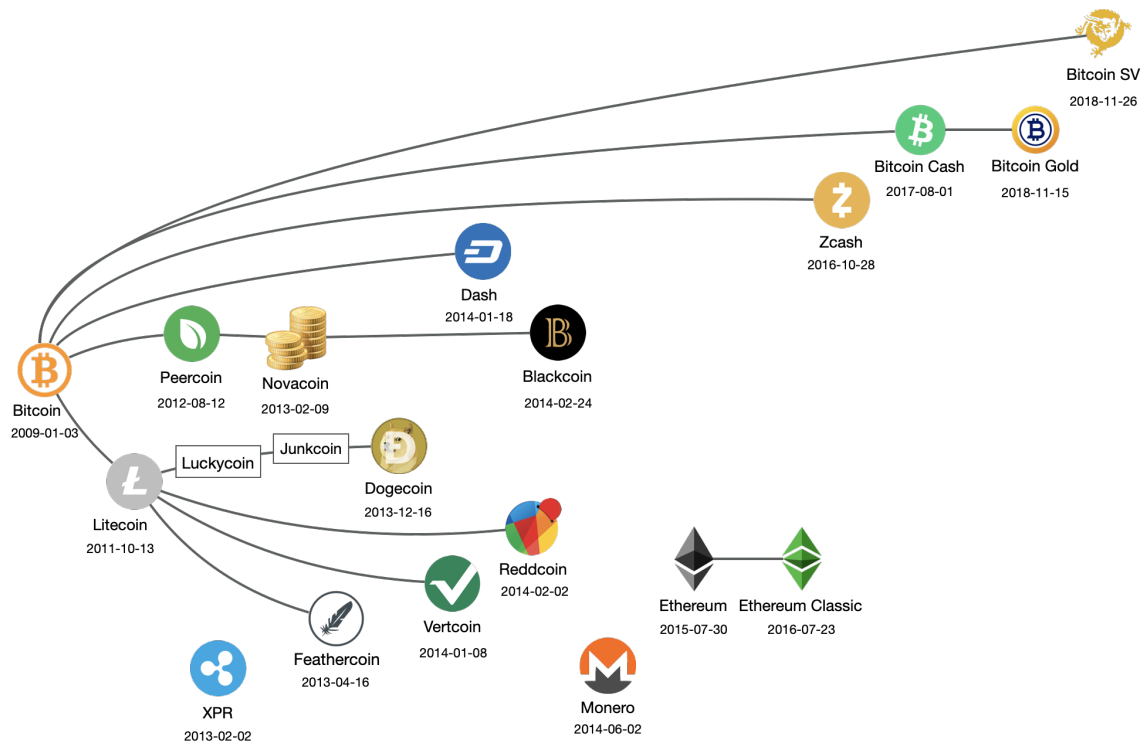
Bitcoin SV
2018-11-26

Bitcoin Cash
2017-08-01

Bitcoin Gold
2018-11-15

Zcash
2016-10-28

Dash
2014-01-18

Peercoin
2012-08-12

Novacoin
2013-02-09

Blackcoin
2014-02-24

Bitcoin
2009-01-03

Luckycoin

Junkcoin

Dogecoin
2013-12-16

Litecoin
2011-10-13

Reddcoin
2014-02-02

Ethereum
2015-07-30

Ethereum Classic
2016-07-23

Vertcoin
2014-01-08

Feathercoin
2013-04-16

XPR
2013-02-02

Monero
2014-06-02